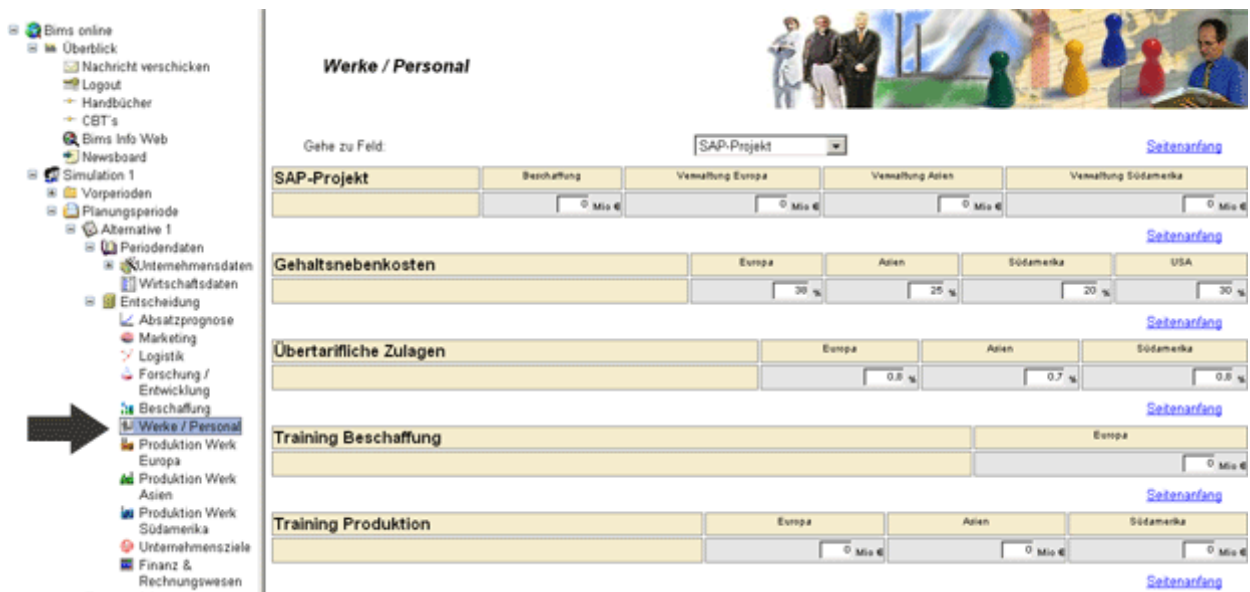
Bims online
Überblick
Nachricht verschicken
Logout
Handbücher
CBT's
Bims Info Web
Newsboard
Simulation 1
Vorperioden
Planungsperiode
Alternative 1
Periodendaten
Unternehmensdaten
Wirtschaftsdaten
Entscheidung
Absatzprognose
Marketing
Logistik
Forschung / Entwicklung
Beschaffung
Werke / Personal
Produktion Werk Europa
Produktion Werk Asien
Produktion Werk Südamerika
Unternehmensziele
Finanz & Rechnungswesen

Werke / Personal

Gehe zu Feld: SAP-Projekt

Seitenanfang

| SAP-Projekt | Beschaffung | Verwaltung Europa | Verwaltung Asien | Verwaltung Südamerika |
|---|---|---|---|---|
| | 0 Mio € | 0 Mio € | 0 Mio € | 0 Mio € |

Seitenanfang

| Gehaltsnebenkosten | Europa | Asien | Südamerika | USA |
|---|---|---|---|---|
| | 38 % | 25 % | 20 % | 30 % |

Seitenanfang

| Übertarifliche Zulagen | Europa | Asien | Südamerika |
|---|---|---|---|
| | 0.8 % | 0.7 % | 0.8 % |

Seitenanfang

| Training Beschaffung | Europa |
|---|---|
| | 0 Mio € |

Seitenanfang

| Training Produktion | Europa | Asien | Südamerika |
|---|---|---|---|
| | 0 Mio € | 0 Mio € | 0 Mio € |

Seitenanfang